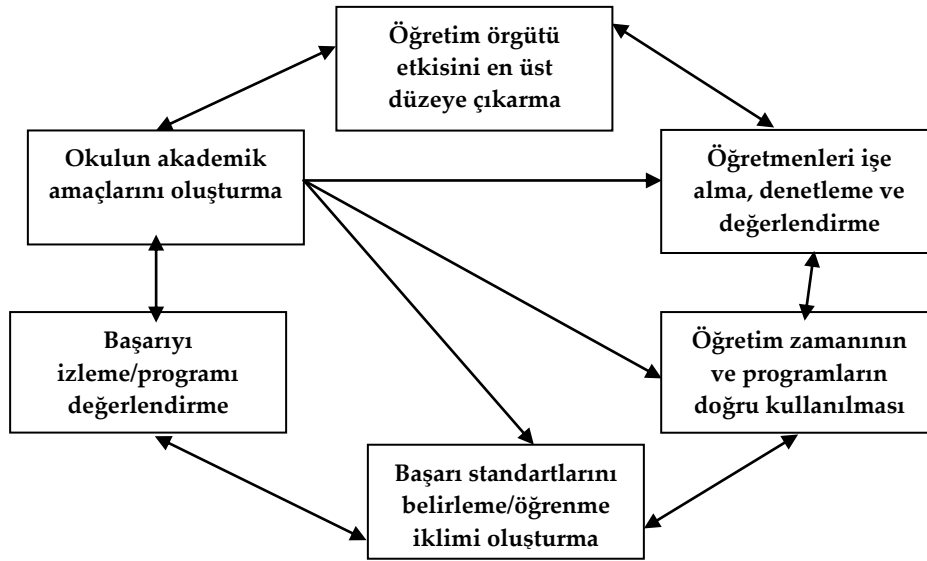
Öğretim örgütü etkisini en üst düzeye çıkarma

Okulun akademik amaçlarını oluşturma

Öğretmenleri işe alma, denetleme ve değerlendirme

Başarıyı izleme/programı değerlendirme

Öğretim zamanının ve programların doğru kullanılması

Başarı standartlarını belirleme/öğrenme iklimi oluşturma